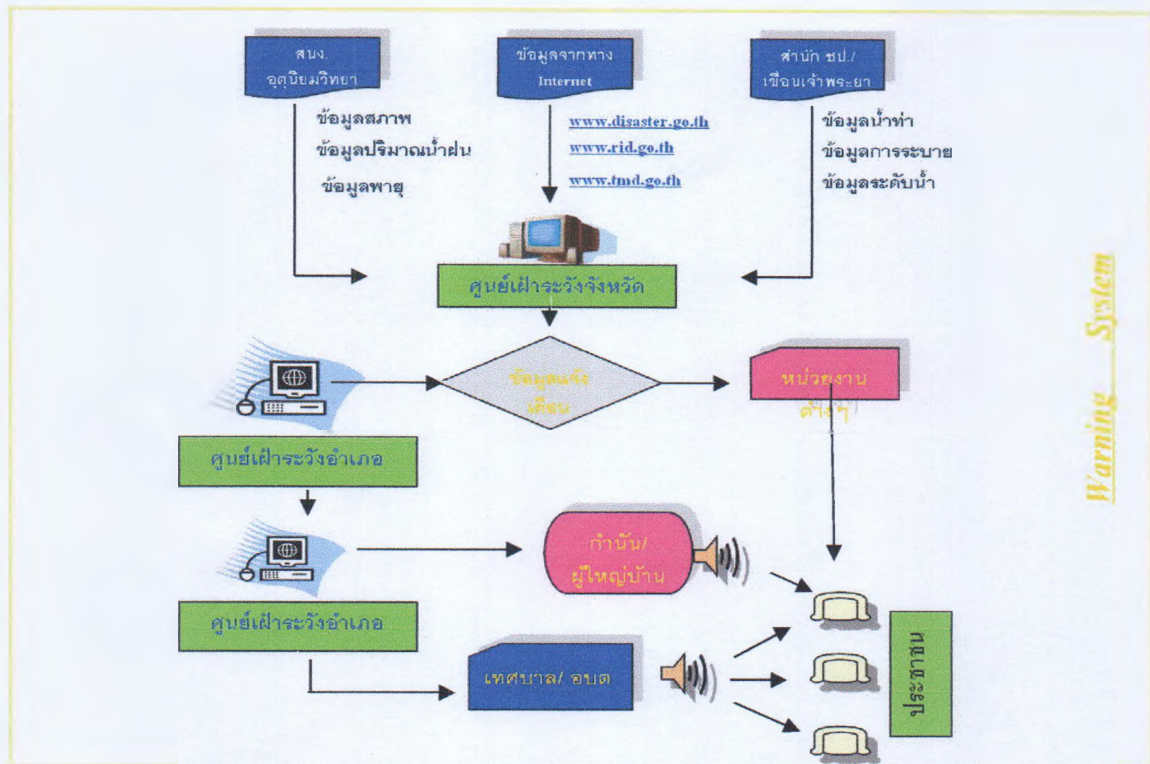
สนง. อุตุนิยมวิทยา

ข้อมูลจากทาง Internet

สำนัก ชป./ เขื่อนเจ้าพระยา

ข้อมูลสภาพ
ข้อมูลปริมาณน้ำฝน
ข้อมูลพายุ

www.disaster.go.th
www.rid.go.th
www.tmd.go.th

ข้อมูลน้ำท่า
ข้อมูลการระบาย
ข้อมูลระดับน้ำ

ศูนย์เฝ้าระวังจังหวัด

ข้อมูลแจ้งเตือน

หน่วยงานต่างๆ

ศูนย์เฝ้าระวังอำเภอ

กำนัน/ ผู้ใหญ่บ้าน

ศูนย์เฝ้าระวังอำเภอ

เทศบาล/ อบต

ประชาชน

Warning System